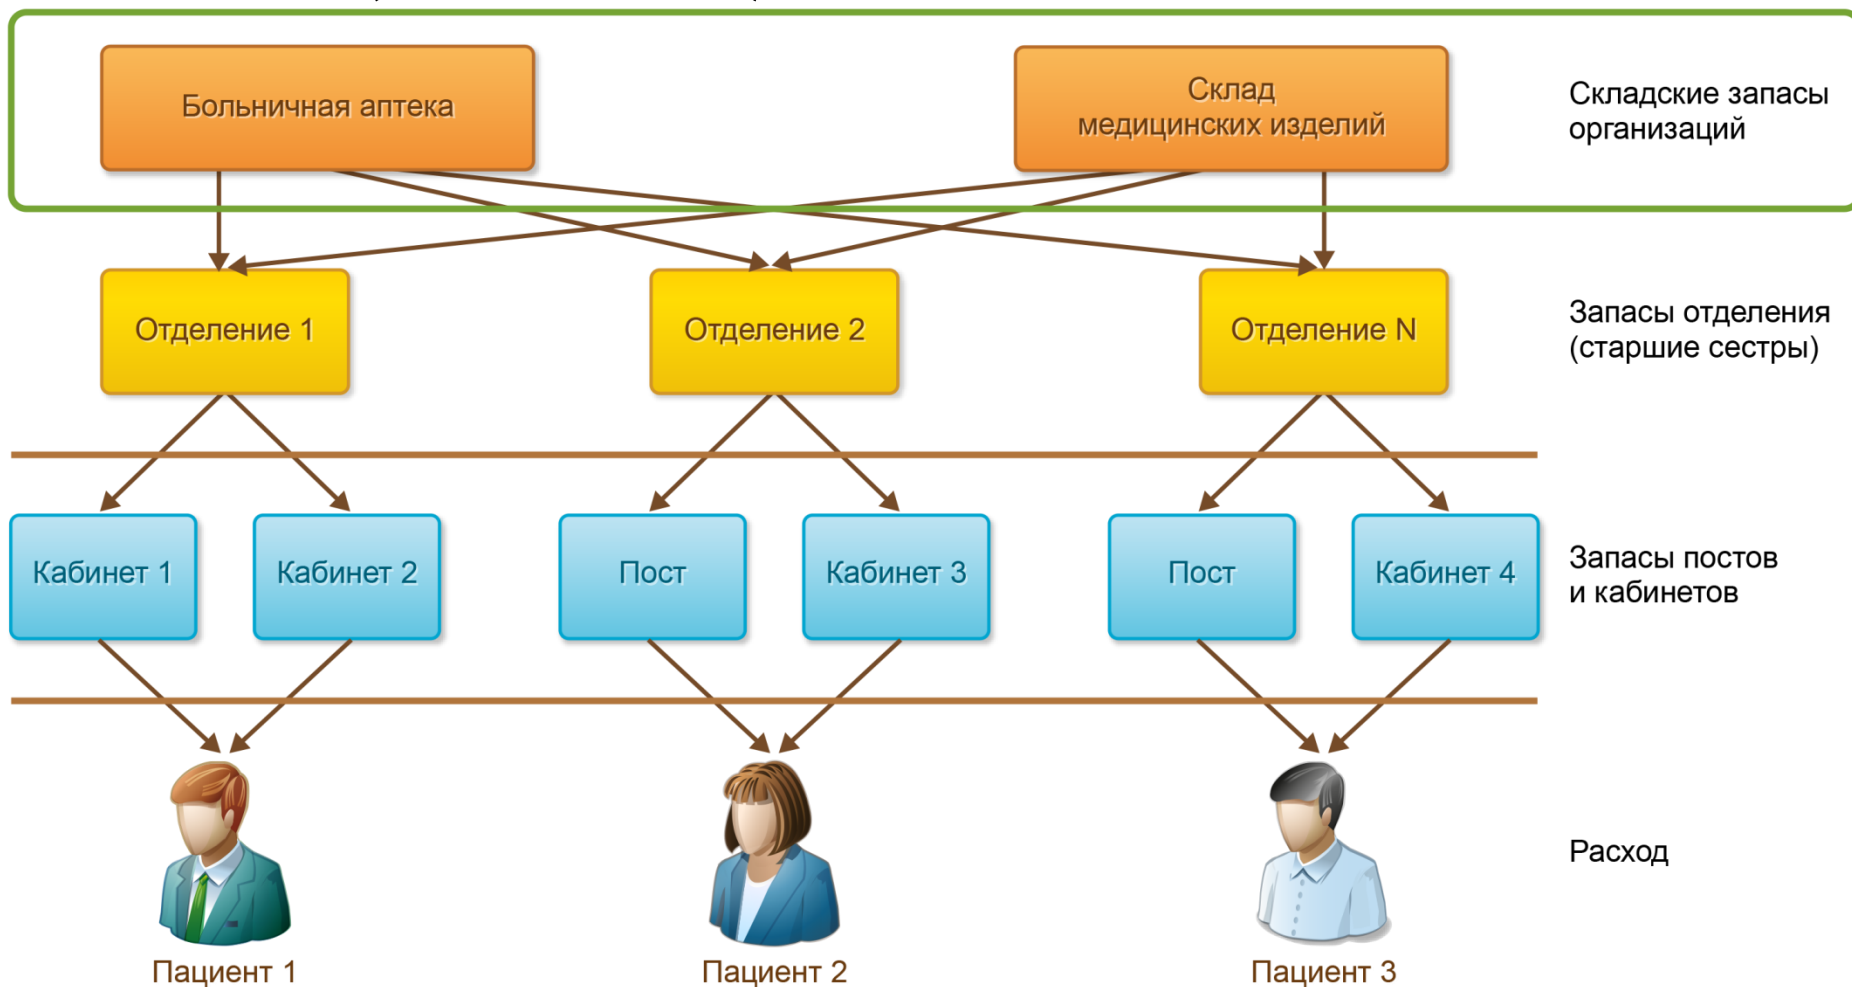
Больничная аптека

Склад медицинских изделий

Складские запасы организаций

Отделение 1

Отделение 2

Отделение N

Запасы отделения (старшие сестры)

Кабинет 1

Кабинет 2

Пост

Кабинет 3

Пост

Кабинет 4

Запасы постов и кабинетов

Расход

Пациент 1

Пациент 2

Пациент 3